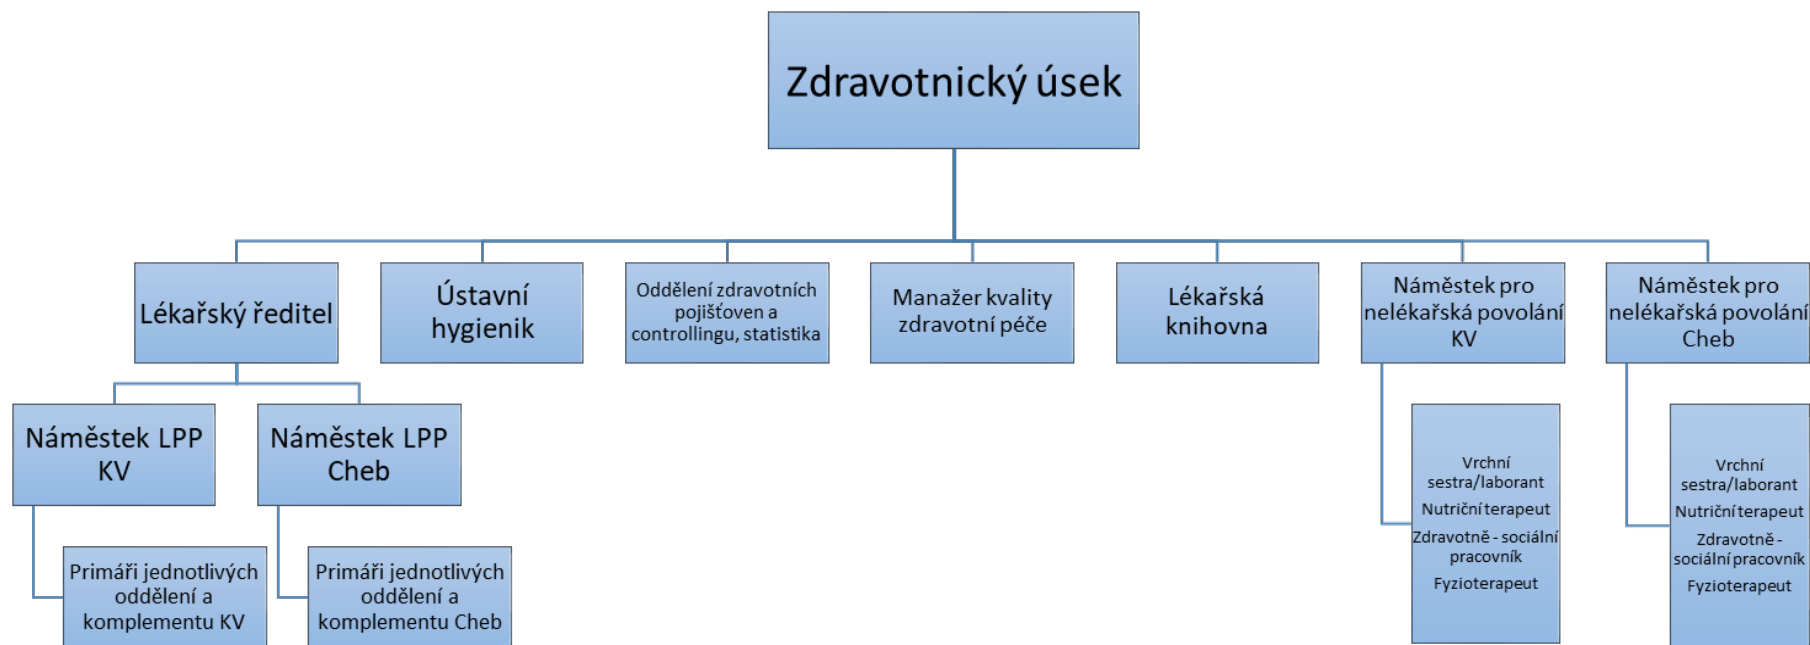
Zdravotnický úsek

Lékařský ředitel

Ústavní hygienik

Oddělení zdravotních pojišťoven a controllingu, statistika

Manažer kvality zdravotní péče

Lékařská knihovna

Náměstek pro nelékařská povolání KV

Náměstek pro nelékařská povolání Cheb

Náměstek LPP KV

Náměstek LPP Cheb

Primáři jednotlivých oddělení a komplementu KV

Primáři jednotlivých oddělení a komplementu Cheb

Vrchní sestra/laborant
Nutriční terapeut
Zdravotně - sociální pracovník
Fyzioterapeut

Vrchní sestra/laborant
Nutriční terapeut
Zdravotně - sociální pracovník
Fyzioterapeut